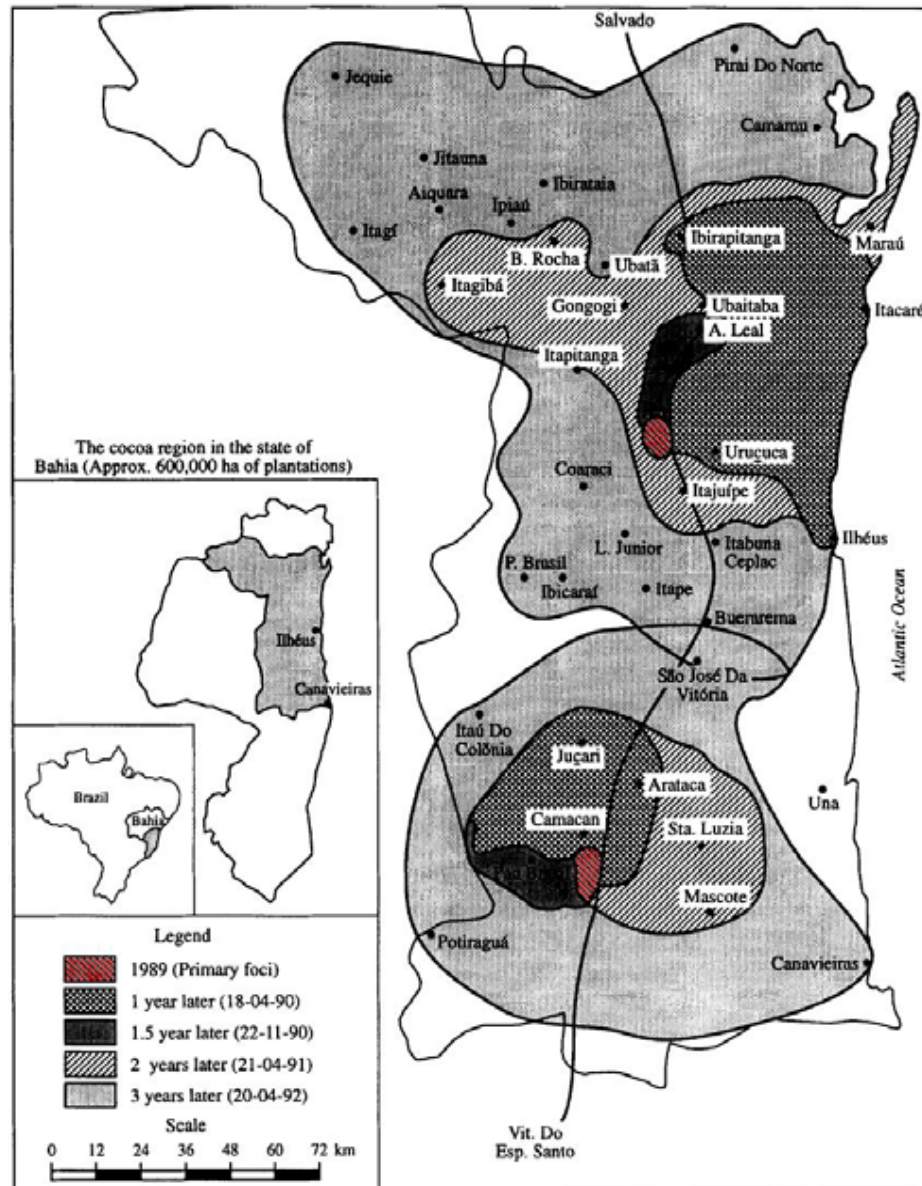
Salvado
Pirai Do Norte
Jequie
Camamu
Jitauna
Aiquara
Ibirataia
Ipiaú
Itagí
Ibirapitanga
Maraú
B. Rocha
Ubatã
Itagibá
Gongogi
Ubaitaba
Itacaré
A. Leal
Itapitanga
Uruçuca
Coaraci
Itajuípe
Ilhéus
L. Junior
Itabuna Ceplac
P. Brasil
Ibicaraí
Itape
Buerarema
Atlantic Ocean
São José Da Vitória
Itaú Do Colônia
Juçari
Arataca
Una
Camacan
Sta. Luzia
Pau Brasil
Mascote
Potiraguá
Canavieiras
Vit. Do Esp. Santo

The cocoa region in the state of Bahia (Approx. 600,000 ha of plantations)
Ilhéus
Canavieiras
Brazil
Bahia

Legend
1989 (Primary foci)
1 year later (18-04-90)
1.5 year later (22-11-90)
2 years later (21-04-91)
3 years later (20-04-92)
Scale
0 12 24 36 48 60 72 km